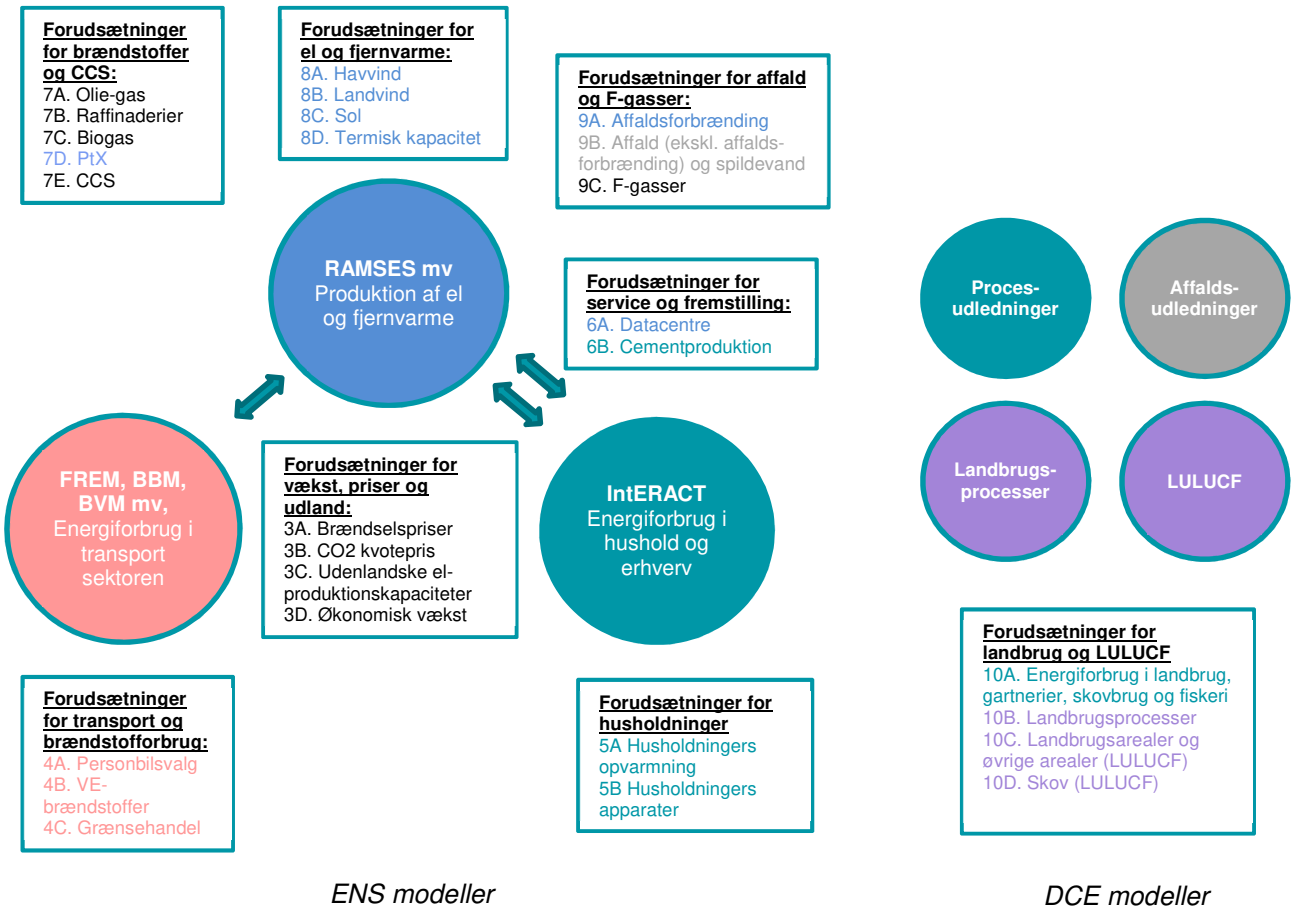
Forudsætninger for brændstoffer og CCS:
7A. Olie-gas
7B. Raffinaderier
7C. Biogas
7D. PtX
7E. CCS

Forudsætninger for el og fjernvarme:
8A. Havvind
8B. Landvind
8C. Sol
8D. Termisk kapacitet

Forudsætninger for affald og F-gasser:
9A. Affaldsforbrænding
9B. Affald (ekskl. affaldsforbrænding) og spildevand
9C. F-gasser

RAMSES mv
Produktion af el og fjernvarme

Forudsætninger for service og fremstilling:
6A. Datacentre
6B. Cementproduktion

Proces-udledninger

Affalds-udledninger

Landbrugs-processer

LULUCF

FREM, BBM, BVM mv,
Energiforbrug i transport sektoren

Forudsætninger for vækst, priser og udland:
3A. Brændselspriser
3B. CO2 kvotepris
3C. Udenlandske elproduktionskapaciteter
3D. Økonomisk vækst

IntERACT
Energiforbrug i hushold og erhverv

Forudsætninger for landbrug og LULUCF
10A. Energiforbrug i landbrug, gartnerier, skovbrug og fiskeri
10B. Landbrugsprocesser
10C. Landbrugsarealer og øvrige arealer (LULUCF)
10D. Skov (LULUCF)

Forudsætninger for transport og brændstofforbrug:
4A. Personbilsvalg
4B. VE-brændstoffer
4C. Grænsehandel

Forudsætninger for husholdninger
5A Husholdningers opvarmning
5B Husholdningers apparater

ENS modeller

DCE modeller